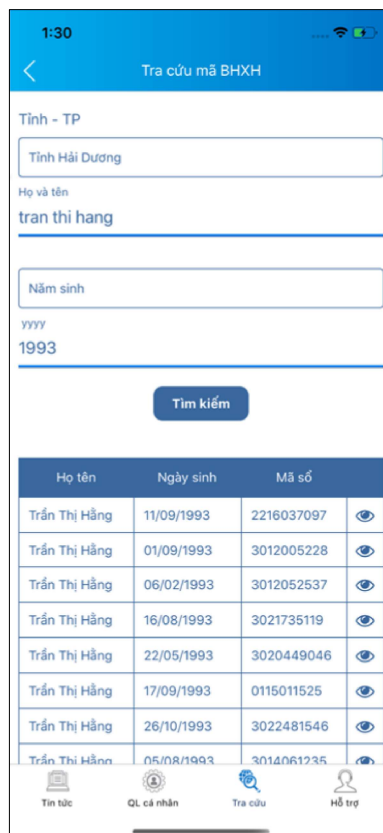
1:30

Tra cứu mã BHXH

Tỉnh - TP

Tỉnh Hải Dương

Họ và tên

tran thi hang

Năm sinh

yyyy

1993

Tìm kiếm

| Họ tên | Ngày sinh | Mã số | |
|---|---|---|---|
| Trần Thị Hằng | 11/09/1993 | 2216037097 | |
| Trần Thị Hằng | 01/09/1993 | 3012005228 | |
| Trần Thị Hằng | 06/02/1993 | 3012052537 | |
| Trần Thị Hằng | 16/08/1993 | 3021735119 | |
| Trần Thị Hằng | 22/05/1993 | 3020449046 | |
| Trần Thị Hằng | 17/09/1993 | 0115011525 | |
| Trần Thị Hằng | 26/10/1993 | 3022481546 | |
| Trần Thị Hằng | 05/08/1993 | 3014061235 | |

Tin tức | QL cá nhân | Tra cứu | Hỗ trợ